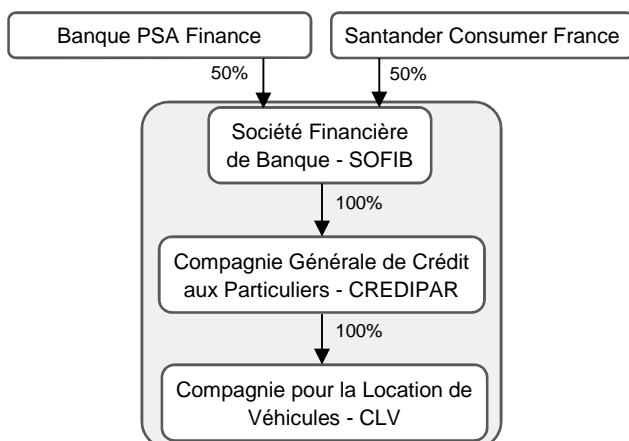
Banque PSA Finance

Santander Consumer France

50%

50%

Société Financière de Banque - SOFIB

100%

Compagnie Générale de Crédit aux Particuliers - CREDIPAR

100%

Compagnie pour la Location de Véhicules - CLV